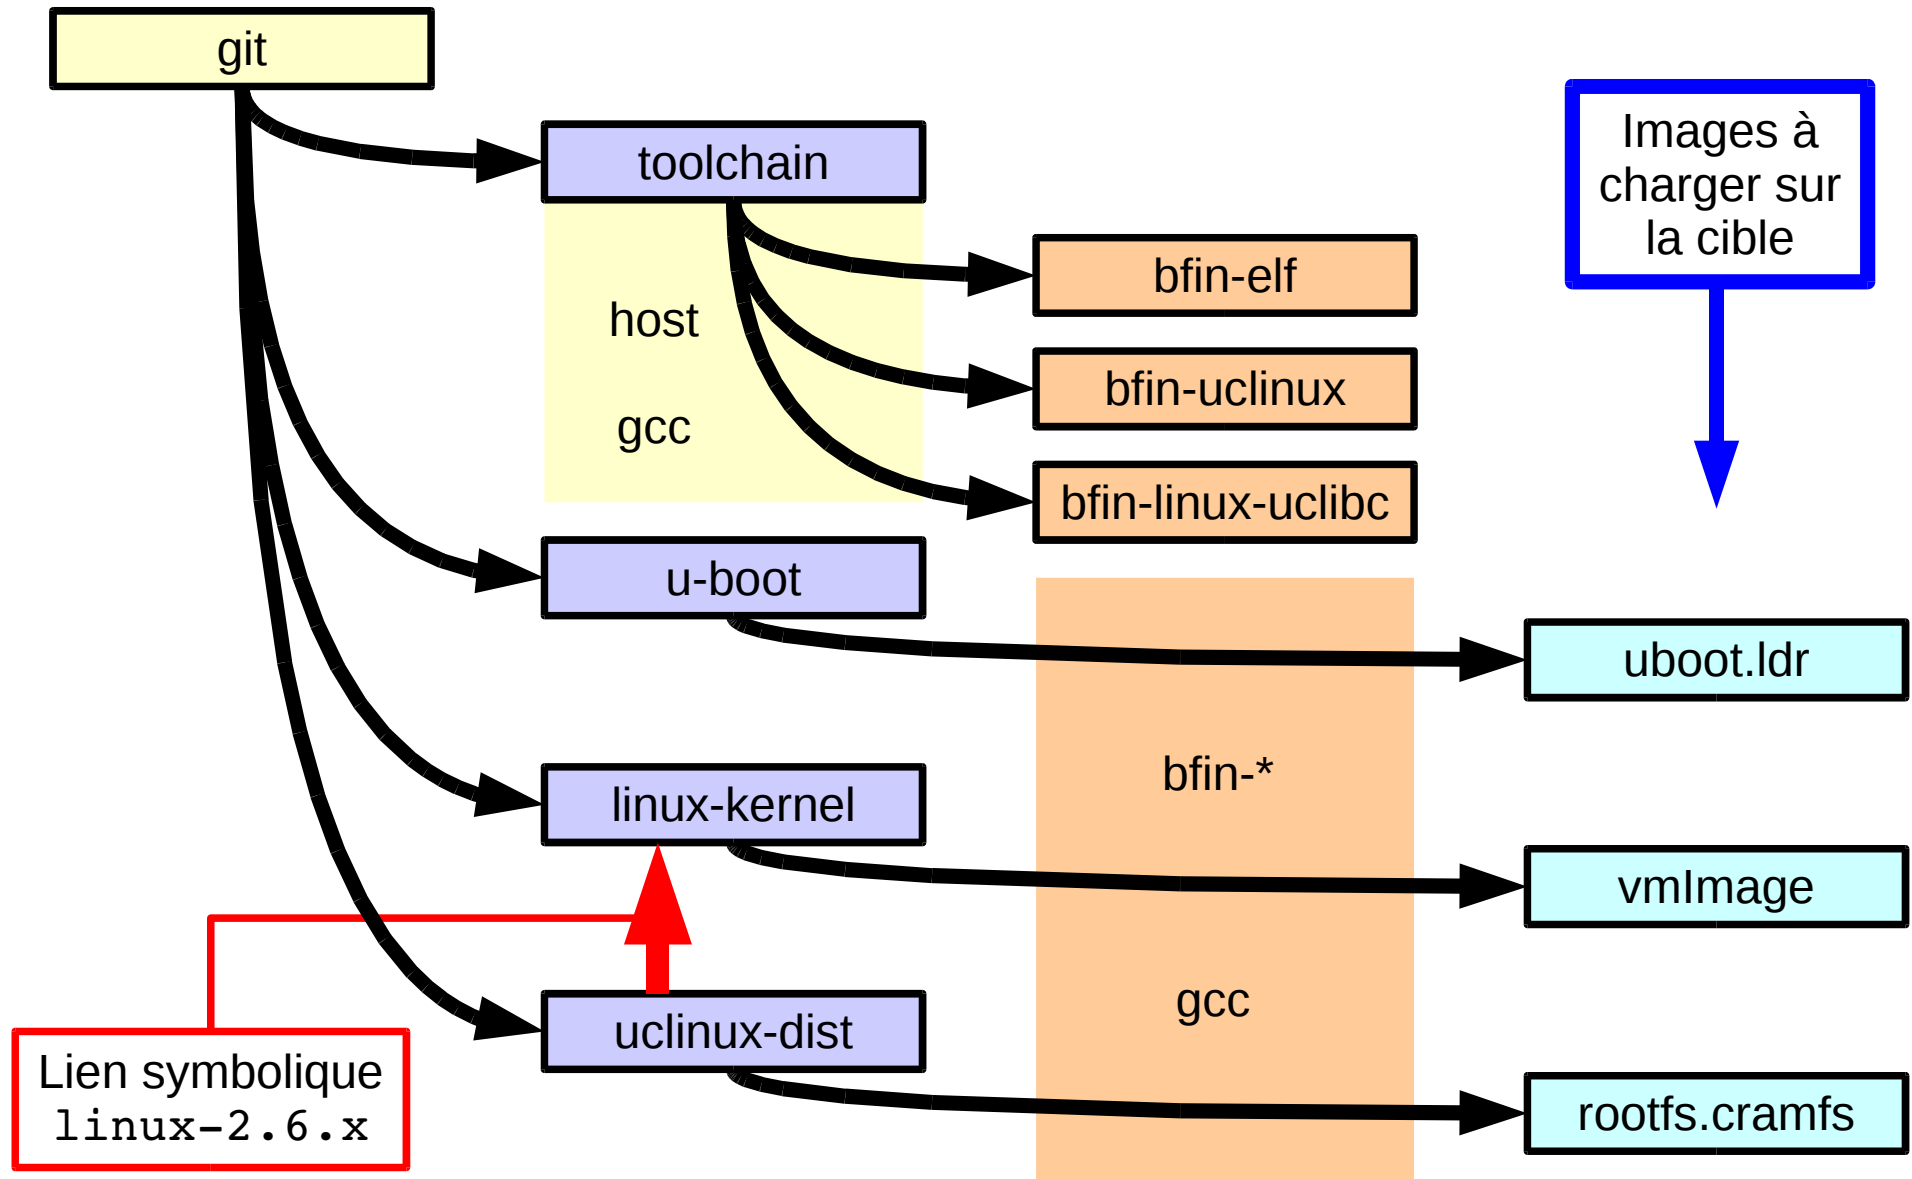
git

toolchain

host

gcc

bfin-elf

bfin-uclinux

bfin-linux-uclibc

Images à charger sur la cible

u-boot

uboot.ldr

bfin-*

linux-kernel

vmImage

gcc

uclinux-dist

rootfs.cramfs

Lien symbolique
linux-2.6.x